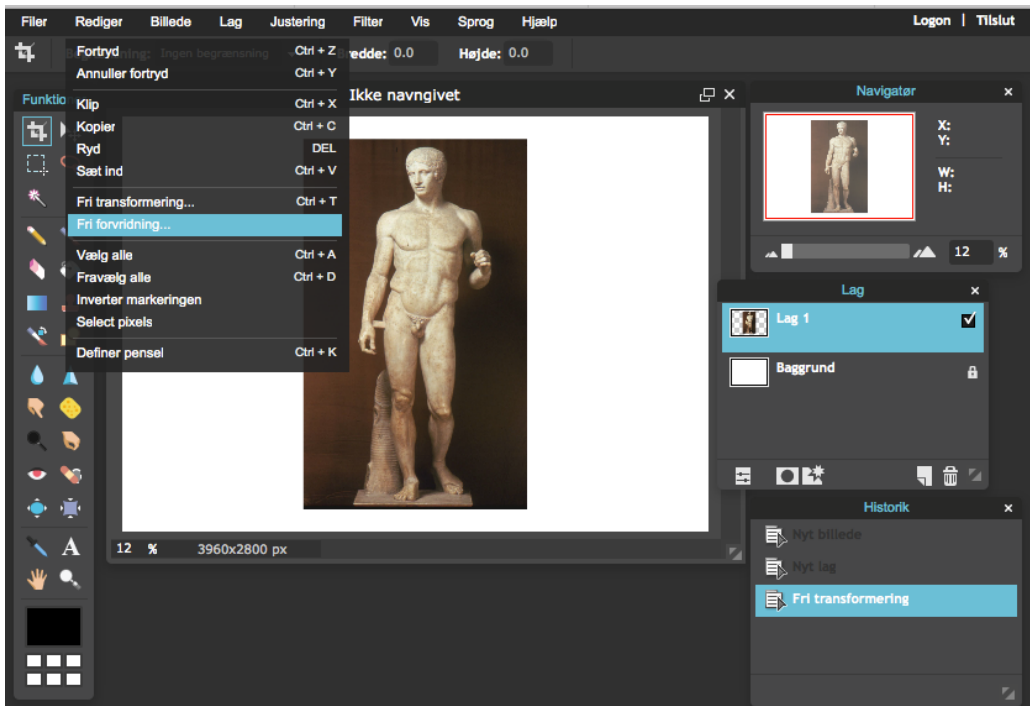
Filer Rediger Billede Lag Justering Filter Vis Sprog Hjælp

Logon | Tilslut

Begrænsning: Ingen begrænsning Bredde: 0.0 Højde: 0.0

Funktio

| Fortryd | Ctrl + Z |
|---|---|
| Annuller fortryd | Ctrl + Y |
| Klip | Ctrl + X |
| Kopier | Ctrl + C |
| Ryd | DEL |
| Sæt ind | Ctrl + V |
| Fri transformering... | Ctrl + T |
| Fri forvridning... | |
| Vælg alle | Ctrl + A |
| Fravælg alle | Ctrl + D |
| Inverter markeringen | |
| Select pixels | |
| Definer pensel | Ctrl + K |

Ikke navngivet

12 % 3960x2800 px

Navigatør

X:
Y:
W:
H:

12 %

Lag

Lag 1

Baggrund

Historik

Nyt billede

Nyt lag

Fri transformering

A